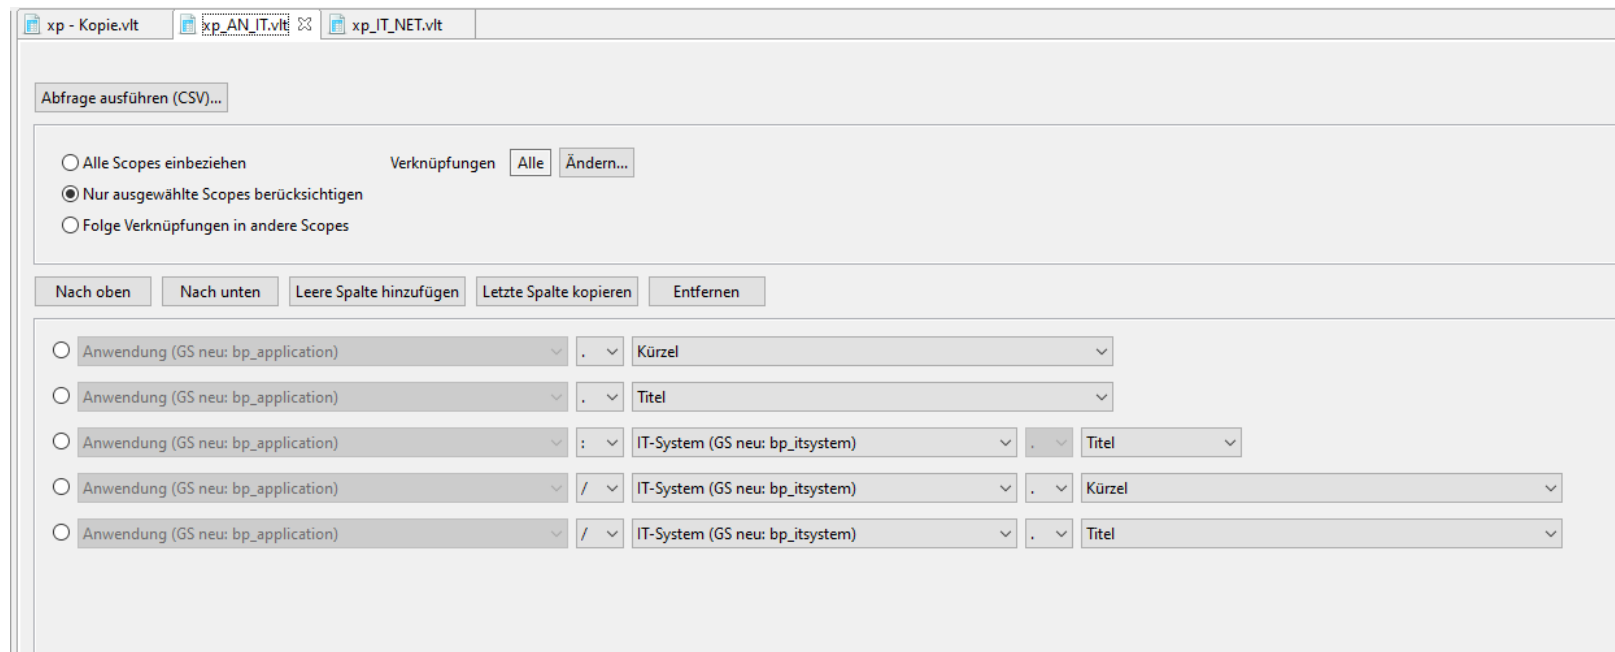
xp - Kopie.vlt | xp_AN_IT.vlt | xp_IT_NET.vlt

Abfrage ausführen (CSV)...

Alle Scopes einbeziehen
Nur ausgewählte Scopes berücksichtigen
Folge Verknüpfungen in andere Scopes

Verknüpfungen Alle Ändern...

Nach oben | Nach unten | Leere Spalte hinzufügen | Letzte Spalte kopieren | Entfernen

Anwendung (GS neu: bp_application) . Kürzel
Anwendung (GS neu: bp_application) . Titel
Anwendung (GS neu: bp_application) : IT-System (GS neu: bp_itsystem) . Titel
Anwendung (GS neu: bp_application) / IT-System (GS neu: bp_itsystem) . Kürzel
Anwendung (GS neu: bp_application) / IT-System (GS neu: bp_itsystem) . Titel